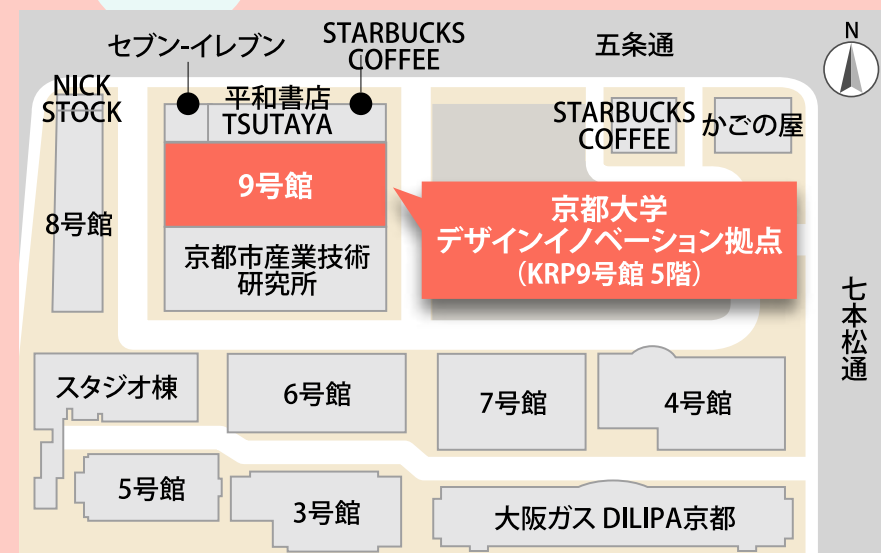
セブン-イレブン

STARBUCKS COFFEE

五条通

N

NICK STOCK

平和書店 TSUTAYA

STARBUCKS COFFEE

かごの屋

8号館

9号館

京都大学
デザインイノベーション拠点
（KRP9号館 5階）

京都市産業技術研究所

七本松通

スタジオ棟

6号館

7号館

4号館

5号館

3号館

大阪ガス DILIPA京都